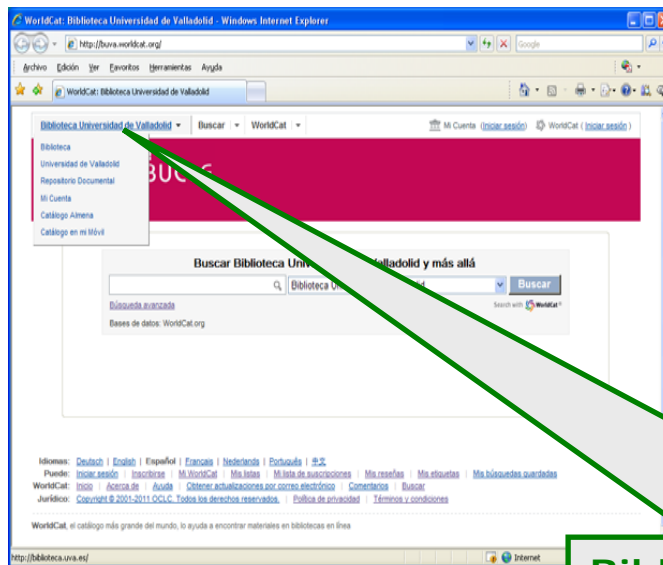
WorldCat: Biblioteca Universidad de Valladolid - Windows Internet Explorer

http://buva.worldcat.org/

Google

Archivo Edición Ver Favoritos Herramientas Ayuda

WorldCat: Biblioteca Universidad de Valladolid

Biblioteca Universidad de Valladolid ▾ Buscar ▾ WorldCat ▾

Mi Cuenta (Iniciar sesión) WorldCat (Iniciar sesión)

Biblioteca
Universidad de Valladolid
Repositorio Documental
Mi Cuenta
Catálogo Almena
Catálogo en mi Móvil

BUCS

Buscar Biblioteca Univ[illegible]alladolid y más allá

Biblioteca Un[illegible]id

Buscar

Búsqueda avanzada

Search with WorldCat

Bases de datos: WorldCat.org

Idiomas: Deutsch | English | Español | Français | Nederlands | Português | 中文
Puede: Iniciar sesión | Inscribirse | Mi WorldCat | Mis listas | Mi lista de suscripciones | Mis reseñas | Mis etiquetas | Mis búsquedas guardadas
WorldCat: Inicio | Acerca de | Ayuda | Obtener actualizaciones por correo electrónico | Comentarios | Buscar
Jurídico: Copyright © 2001-2011 OCLC. Todos los derechos reservados. | Política de privacidad | Términos y condiciones

WorldCat, el catálogo más grande del mundo, lo ayuda a encontrar materiales en bibliotecas en línea

http://biblioteca.uva.es/

Internet

Bib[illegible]